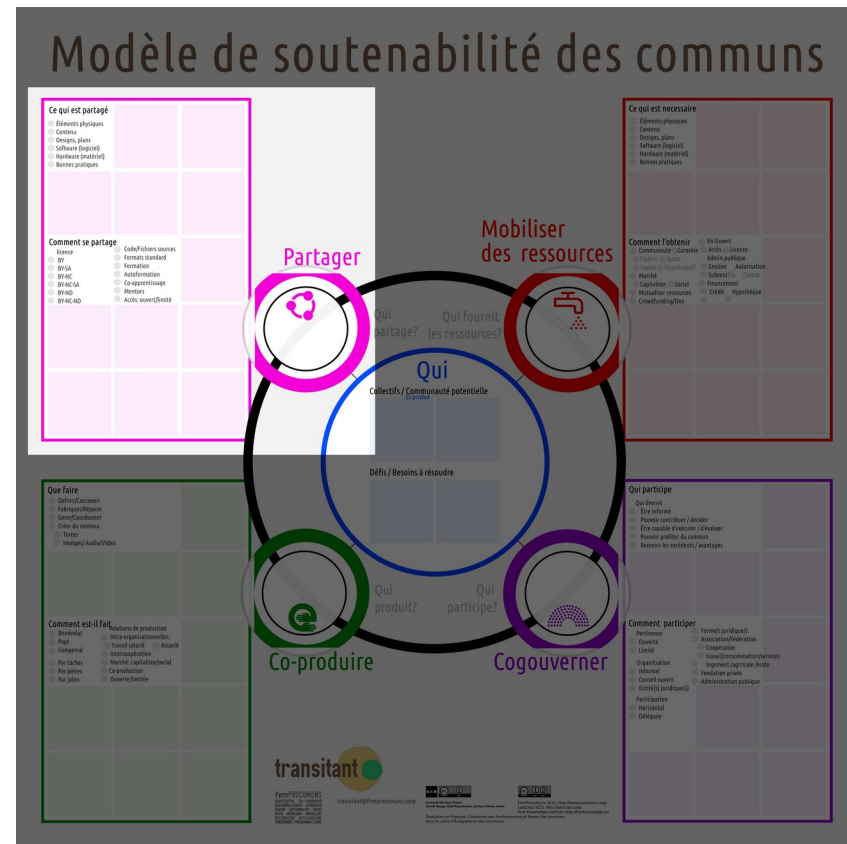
Modèle de soutenabilité des communs

Ce qui est partagé
Éléments physiques
Contenu
Designs, plans
Software (logiciel)
Hardware (matériel)
Bonnes pratiques

Comment se partage
licence
BY
BY-SA
BY-NC
BY-NC-SA
BY-ND
BY-NC-ND
Code/Fichiers sources
Formats standard
Formation
Autoformation
Co-apprentissage
Mentors
Accès: ouvert/limité

Partager

Ce qui est necessaire
Éléments physiques
Contenu
Designs, plans
Software (logiciel)
Hardware (matériel)
Bonnes pratiques

Comment l'obtenir
Communauté
Garantie
Marché
Capitaliste
Social
Mutualiser ressources
Crowdfunding/Don
En Ouvert
Accès
Licence
Admin.publique
Cession
Autorisation
Subvent.
Financement
Crédit
Hypothèque

Mobiliser des ressources

Qui partage?
Qui fournit les ressources?

Qui
Collectifs / Communauté potentielle
Défis / Besoins à résoudre

Qui produit?
Qui participe?

Que faire
Definir/Concevoir
Fabriquer/Réparer
Gerer/Coordonner
Créer du contenu
Textes
Images/ Audio/Vídeo

Comment est-il fait
Bénévolat
Payé
Compensé
Par tâches
Par pièces
Par jalon
Relations de production
Intra-organisationnelles:
Travail salarié
Associé
Intercoopération
Marché: capitaliste/social
Co-production
Ouverte/limitée

Co-produire

Qui participe
Qui devrait
Être informé
Pouvoir contribuer / décider
Être capable d'exécuter / d'évaluer
Pouvoir profiter du commun
Recevoir les incidents / avantages

Comment participer
Pertinence
Ouverte
Limité
Organisation
Informel
Conseil ouvert
Entité(s) juridique(s)
Participation
Horizontal
Déléguée
Formes juridiques
Association/Fédération
Coopérative
travail/consommation/services
logement/agricole/école
Fondation privée
Administration publique

Cogouverner

transitant
FemPROCOMUNS
transitant@femprocomuns.coop